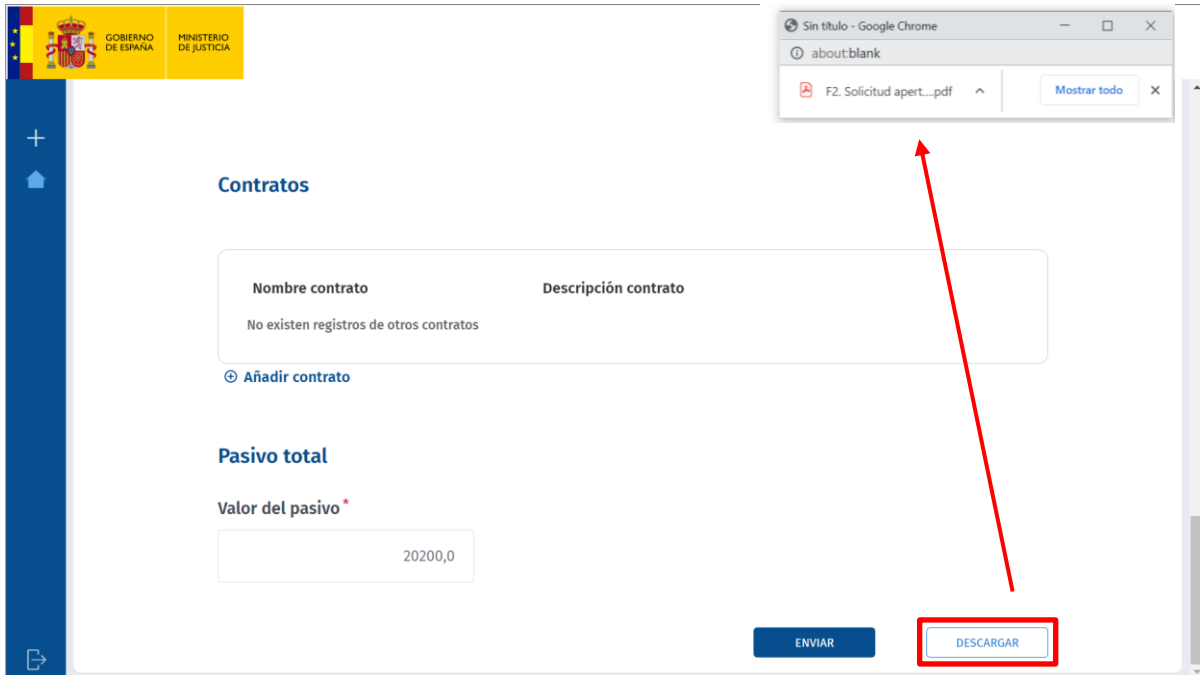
GOBIERNO DE ESPAÑA

MINISTERIO DE JUSTICIA

Sin título - Google Chrome

about:blank

F2. Solicitud apert....pdf

Mostrar todo

Contratos

| Nombre contrato | Descripción contrato |
|---|---|
| No existen registros de otros contratos | |

Añadir contrato

Pasivo total

Valor del pasivo *

20200,0

ENVIAR

DESCARGAR